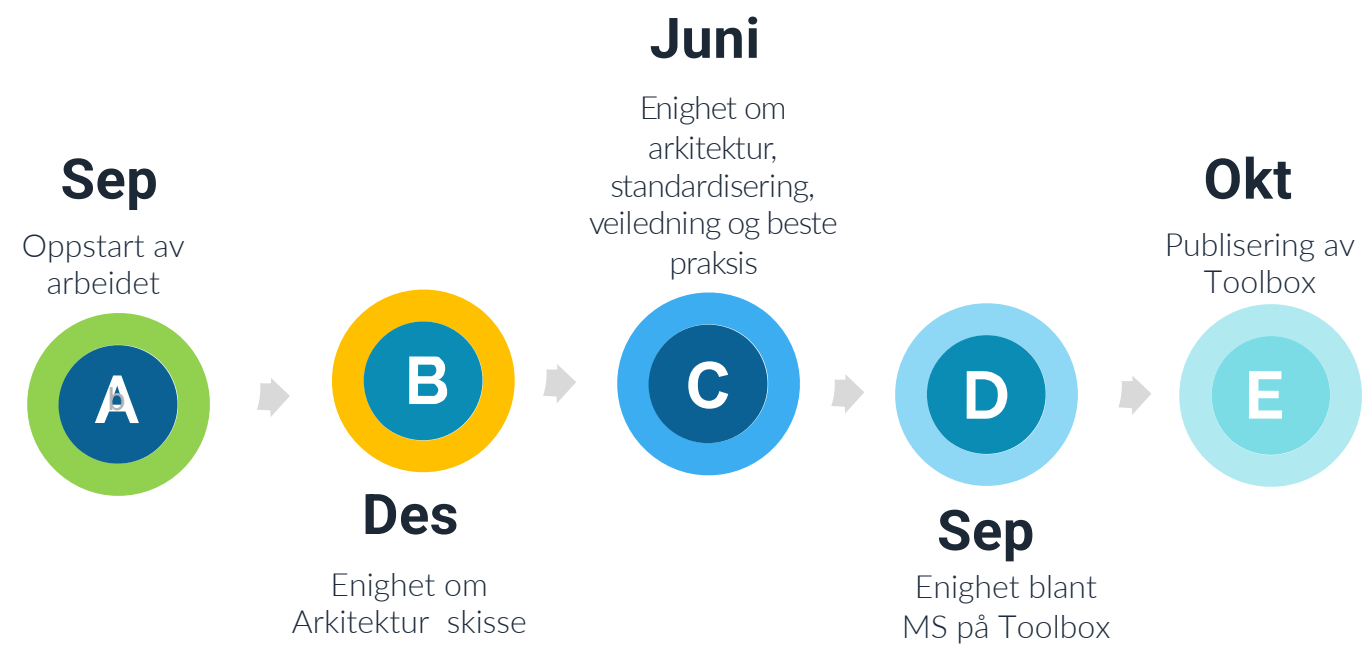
Sep
Oppstart av arbeidet

A

B

Des
Enighet om Arkitektur skisse

Juni
Enighet om arkitektur, standardisering, veiledning og beste praksis

C

D

Sep
Enighet blant MS på Toolbox

Okt
Publisering av Toolbox

E